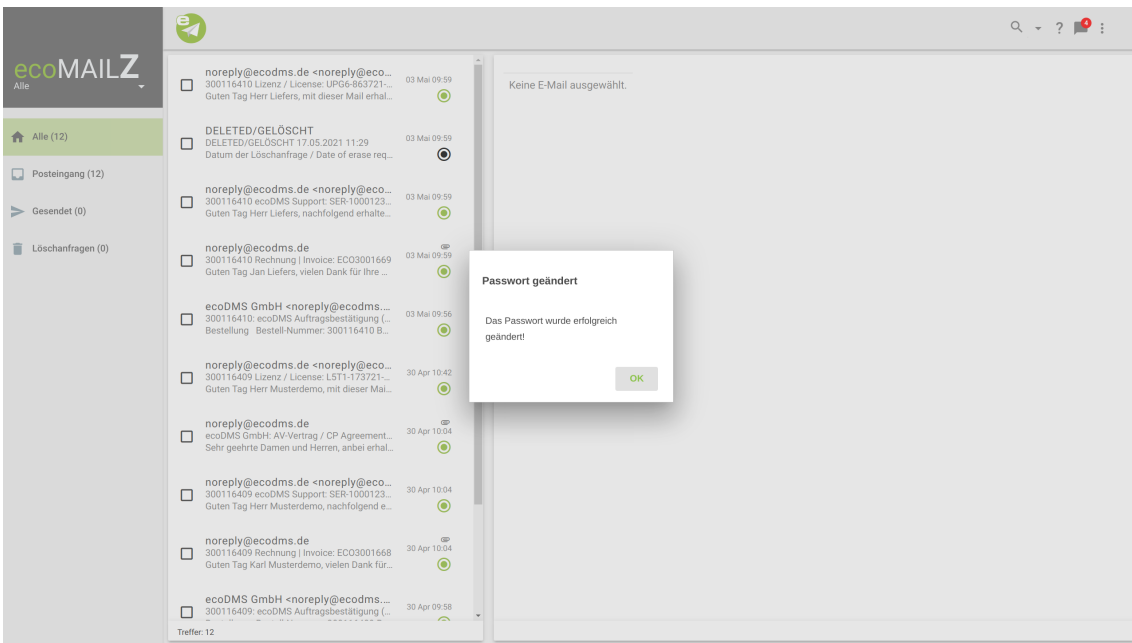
ecoMAILZ
Alle

Alle (12)
Posteingang (12)
Gesendet (0)
Löschanfragen (0)

4

noreply@ecodms.de <noreply@eco...
300116410 Lizenz / License: UPG6-863721-...
Guten Tag Herr Liefers, mit dieser Mail erhal...
03 Mai 09:59

DELETED/GELÖSCHT
DELETED/GELÖSCHT 17.05.2021 11:29
Datum der Löschanfrage / Date of erase req...
03 Mai 09:59

noreply@ecodms.de <noreply@eco...
300116410 ecoDMS Support: SER-1000123...
Guten Tag Herr Liefers, nachfolgend erhalte...
03 Mai 09:59

noreply@ecodms.de
300116410 Rechnung | Invoice: ECO3001669
Guten Tag Jan Liefers, vielen Dank für Ihre ...
03 Mai 09:59

ecoDMS GmbH <noreply@ecodms....
300116410: ecoDMS Auftragsbestätigung (...
Bestellung Bestell-Nummer: 300116410 B...
03 Mai 09:56

noreply@ecodms.de <noreply@eco...
300116409 Lizenz / License: L5T1-173721-...
Guten Tag Herr Musterdemo, mit dieser Mai...
30 Apr 10:42

noreply@ecodms.de
ecoDMS GmbH: AV-Vertrag / CP Agreement...
Sehr geehrte Damen und Herren, anbei erhal...
30 Apr 10:04

noreply@ecodms.de <noreply@eco...
300116409 ecoDMS Support: SER-1000123...
Guten Tag Herr Musterdemo, nachfolgend e...
30 Apr 10:04

noreply@ecodms.de
300116409 Rechnung | Invoice: ECO3001668
Guten Tag Karl Musterdemo, vielen Dank für...
30 Apr 10:04

ecoDMS GmbH <noreply@ecodms....
300116409: ecoDMS Auftragsbestätigung (...
30 Apr 09:58

Treffer: 12

Keine E-Mail ausgewählt.

Passwort geändert

Das Passwort wurde erfolgreich geändert!

OK